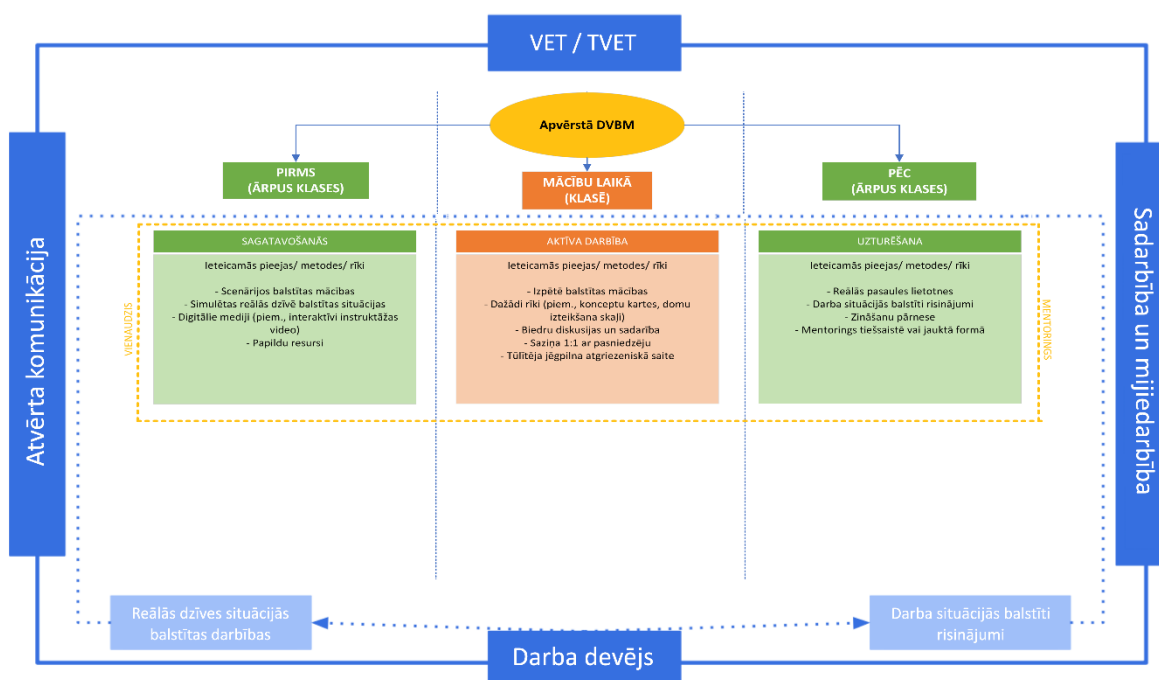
VET / TVET

Atvērta komunikācija

Sadarbība un mijiedarbība

Apvērstā DVBM

PIRMS
(ĀRPUS KLASES)

MĀCĪBU LAIKĀ
(KLASĒ)

PĒC
(ĀRPUS KLASES)

VIENAUDZIS

MENTORINGS

SAGATAVOŠANĀS

Ieteicamās pieejas/ metodes/ rīki

- Scenārijos balstītas mācības
- Simulētas reālās dzīvē balstītas situācijas
- Digitālie mediji (piem., interaktīvi instruktāžas video)
- Papildu resursi

AKTĪVA DARBĪBA

Ieteicamās pieejas/ metodes/ rīki

- Izpētē balstītas mācības
- Dažādi rīki (piem., konceptu kartes, domu izteikšana skaļi)
- Biedru diskusijas un sadarbība
- Saziņa 1:1 ar pasniedzēju
- Tūlītēja jēgpilna atgriezeniskā saite

UZTURĒŠANA

Ieteicamās pieejas/ metodes/ rīki

- Reālās pasaules lietotnes
- Darba situācijās balstīti risinājumi
- Zināšanu pārnese
- Mentorings tiešsaistē vai jauktā formā

Reālās dzīves situācijās balstītas darbības

Darba situācijās balstīti risinājumi

Darba devējs